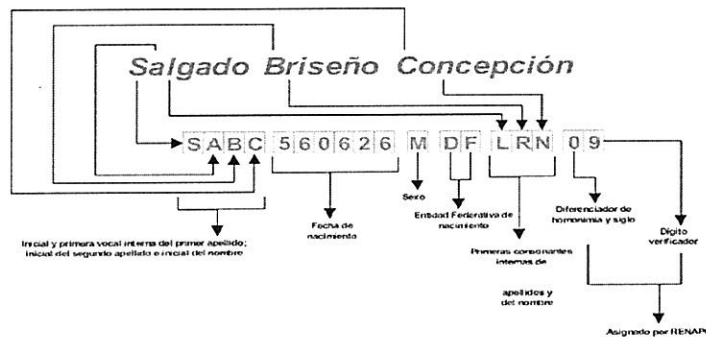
Salgado Briseño Concepción

S A B C 5 6 0 6 2 6 M D F L R N 0 9

Inicial y primera vocal interna del primer apellido; inicial del segundo apellido e inicial del nombre

Fecha de nacimiento

Sexo

Entidad Federativa de nacimiento

Primeras consonantes internas de

apellidos y del nombre

Diferenciador de homonimia y siglo

Dígito verificador

Asignado por RENAP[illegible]